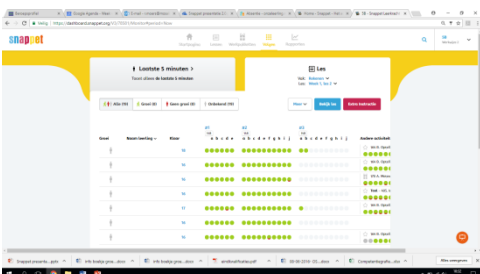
Beroepsprofiel | Snappet Agenda | Email | Snappet presentatie | Beveiligd | https://dashboard.snappet.org/

snappet

Startpagina | Lessen | Werkpakketten | Volgen | Rapporten

Laatste 5 minuten
Toont alleen de laatste 5 minuten

Les
Vak: Rekenen
Les: Week 1, les 3

Alle (16) | Groen (0) | Geen groei (0) | Onbekend (16)

Meer | Bekijk les | Extra instructie

Groei | Naam leerling | Kloon

a b c d e | a b c d e f g h i j | a b c d e f g h i j

Andere activiteit

Snappet presentatie...pptx | Info boekje groe...docx | Info boekje groe...docx | Info boekje groe...docx | amsblad/fiches.pdf | 00-00-2018-03....docx | Competentiegesprek...docx | Alles weergeven